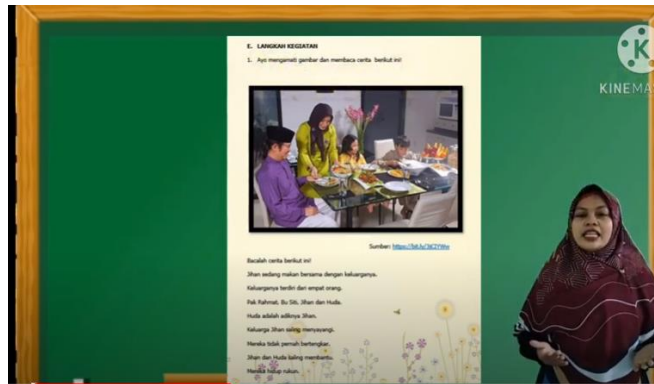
E. LANGKAH KEGIATAN

1. Ayo mengamati gambar dan membaca cerita berikut ini!

Sumber: https://bit.ly/3tZY9fe

Bacalah cerita berikut ini!

Jihan sedang makan bersama dengan keluarganya.

Keluarganya terdiri dari empat orang.

Pak Rahmat, Bu Siti, Jihan dan Huda.

Huda adalah adiknya Jihan.

Keluarga Jihan saling menyayangi.

Mereka tidak pernah bertengkar.

Jihan dan Huda saling membantu.

Mereka hidup rukun.

KINEMA